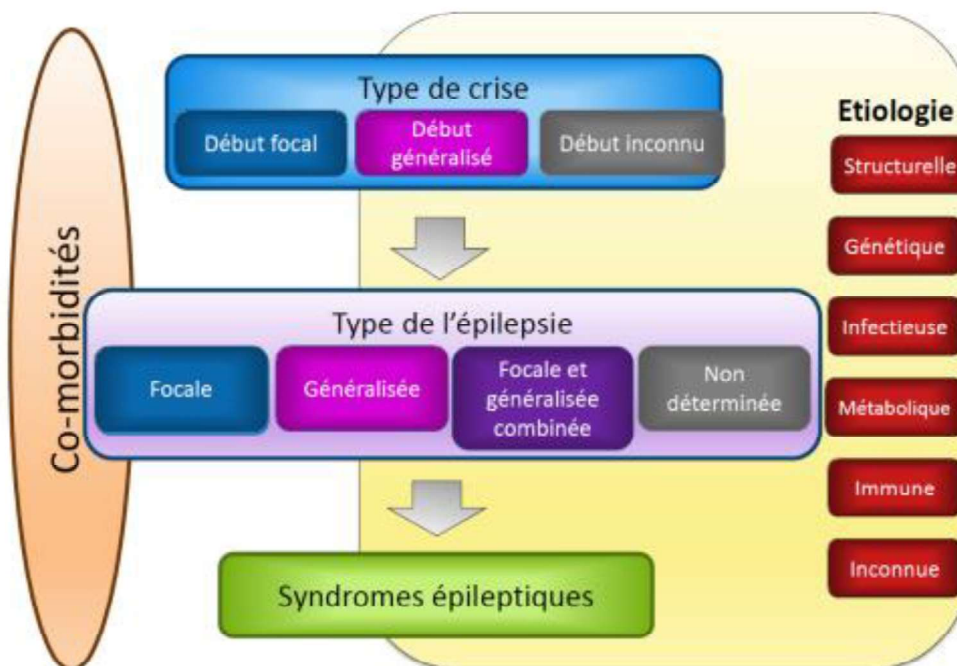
Co-morbidités

Type de crise

Début focal

Début généralisé

Début inconnu

Type de l'épilepsie

Focale

Généralisée

Focale et généralisée combinée

Non déterminée

Syndromes épileptiques

Etiologie

Structurelle

Génétique

Infectieuse

Métabolique

Immune

Inconnue